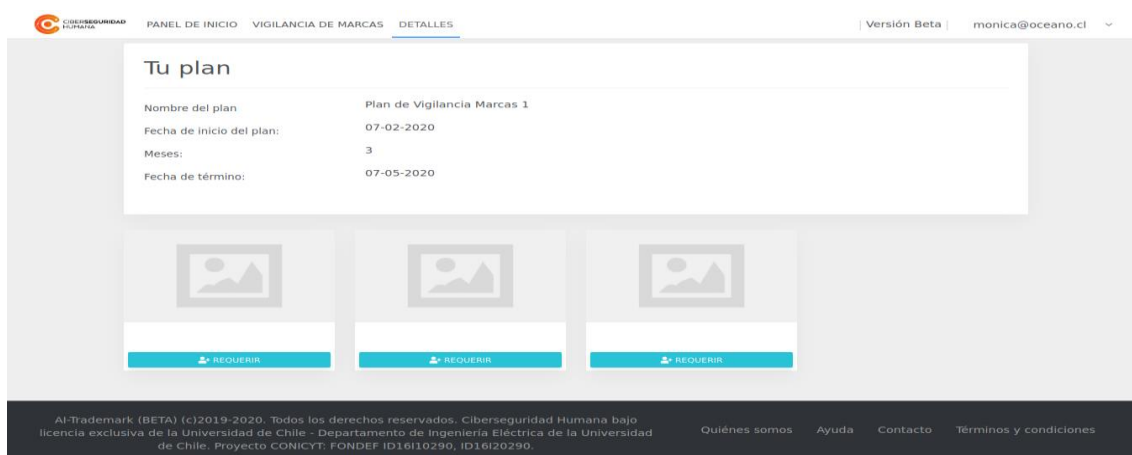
CIBERSEGURIDAD HUMANA PANEL DE INICIO VIGILANCIA DE MARCAS DETALLES Versión Beta monica@oceano.cl

Tu plan

Nombre del plan Plan de Vigilancia Marcas 1
Fecha de inicio del plan: 07-02-2020
Meses: 3
Fecha de término: 07-05-2020

REQUERIR

REQUERIR

REQUERIR

AI-Trademark (BETA) (c)2019-2020. Todos los derechos reservados. Ciberseguridad Humana bajo licencia exclusiva de la Universidad de Chile - Departamento de Ingeniería Eléctrica de la Universidad de Chile. Proyecto CONICYT: FONDEF ID16I10290, ID16I20290.

Quiénes somos Ayuda Contacto Términos y condiciones